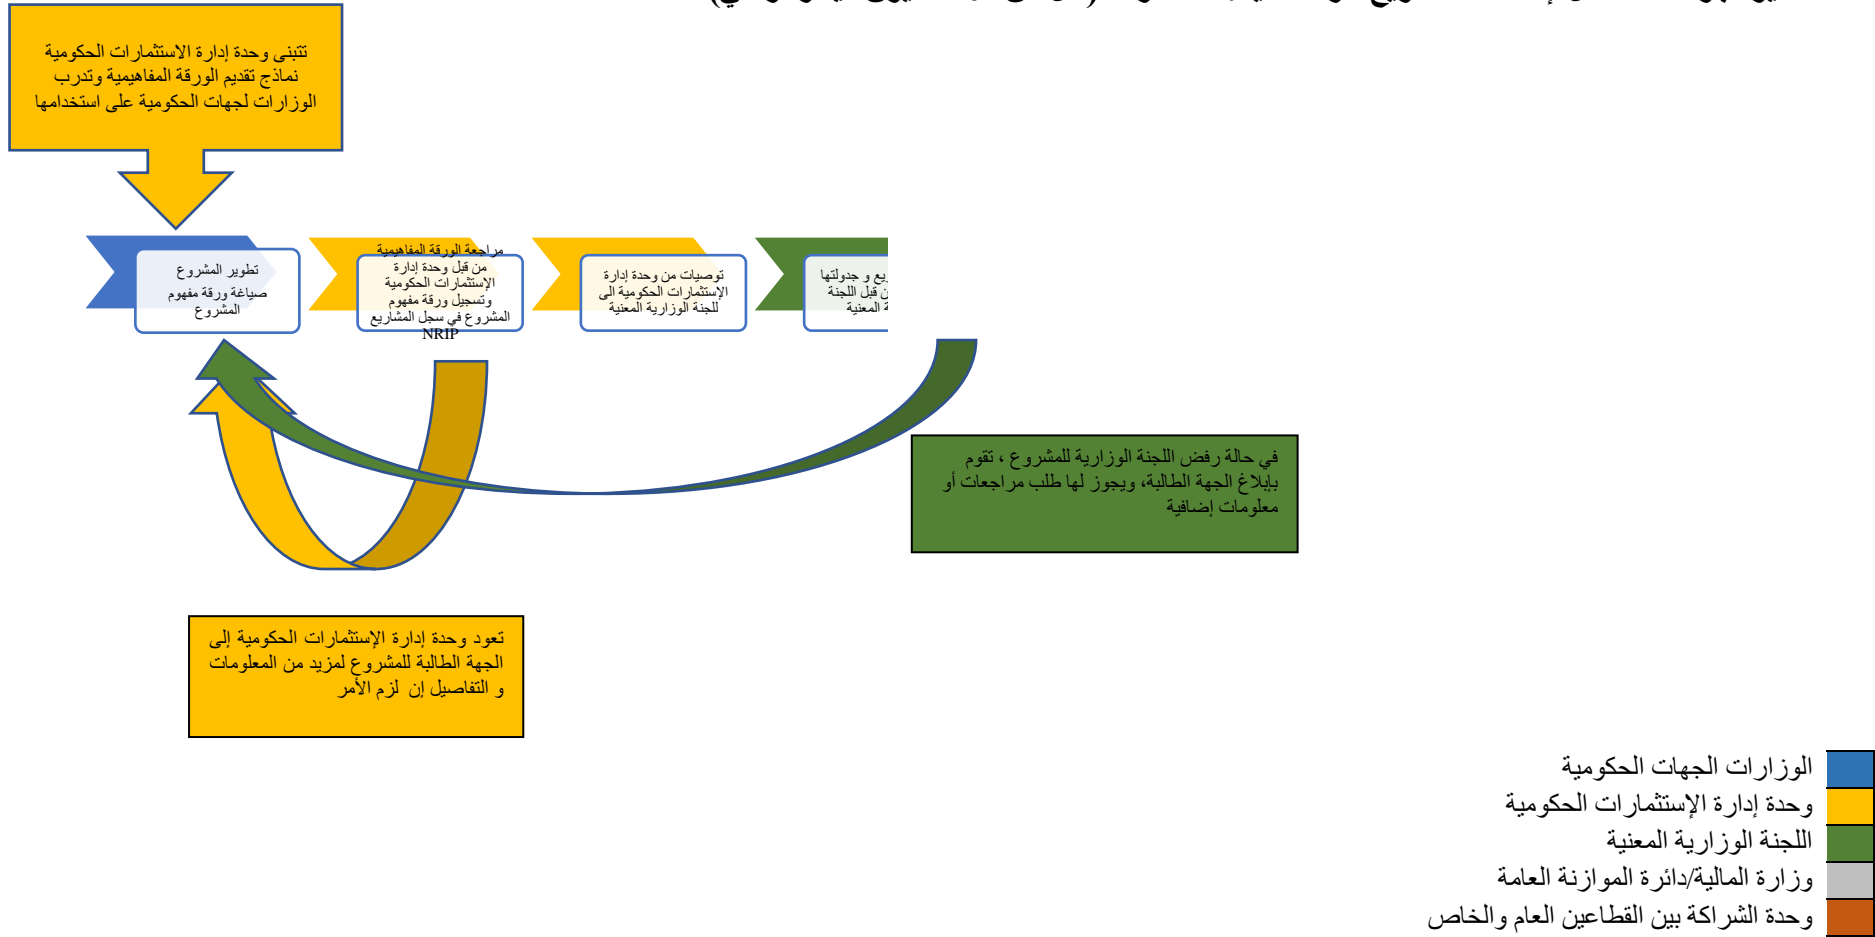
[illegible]

تتبنى وحدة إدارة الاستثمارات الحكومية نماذج تقديم الورقة المفاهيمية وتدرب الوزارات لجهات الحكومية على استخدامها

تطوير المشروع
صياغة ورقة مفهوم المشروع

مراجعة الورقة المفاهيمية من قبل وحدة إدارة الإستثمارات الحكومية وتسجيل ورقة مفهوم المشروع في سجل المشاريع NRIP

توصيات من وحدة إدارة الإستثمارات الحكومية الى للجنة الوزارية المعنية

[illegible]يع و جدولتها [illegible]ن قبل اللجنة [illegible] المعنية

في حالة رفض اللجنة الوزارية للمشروع ، تقوم بإبلاغ الجهة الطالبة، ويجوز لها طلب مراجعات أو معلومات إضافية

تعود وحدة إدارة الإستثمارات الحكومية إلى الجهة الطالبة للمشروع لمزيد من المعلومات و التفاصيل إن لزم الأمر

الوزارات الجهات الحكومية
وحدة إدارة الإستثمارات الحكومية
اللجنة الوزارية المعنية
وزارة المالية/دائرة الموازنة العامة
وحدة الشراكة بين القطاعين العام والخاص